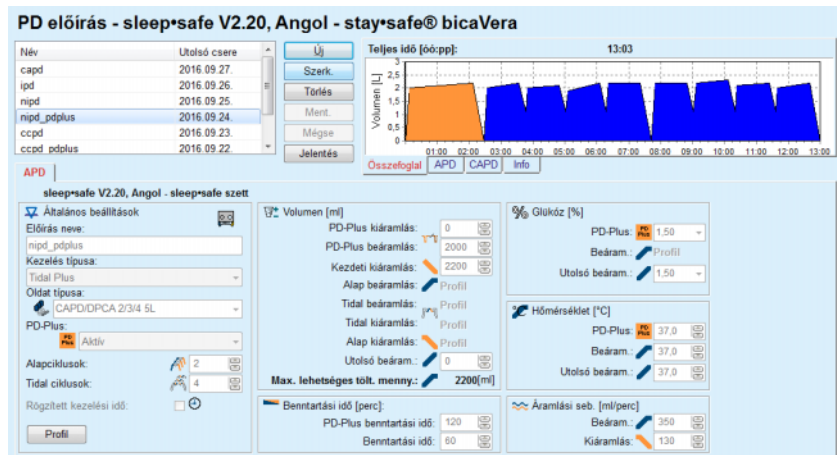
PD előírás - sleep•safe V2.20, Angol - stay•safe® bicaVera

| Név | Utolsó csere |
|---|---|
| capd | 2016.09.27. |
| ipd | 2016.09.26. |
| nipd | 2016.09.25. |
| nipd_pdplus | 2016.09.24. |
| ccpd | 2016.09.23. |
| ccpd_pdplus | 2016.09.22. |

Új
Szerk.
Törlés
Ment.
Mégse
Jelentés

Teljes idő [óó:pp]: 13:03

Volumen [L]
3
2,5
2
1,5
1
0,5
0
01:00 02:00 03:00 04:00 05:00 06:00 07:00 08:00 09:00 10:00 11:00 12:00 13:00

Összefoglal APD CAPD Info

APD

sleep•safe V2.20, Angol - sleep•safe szett

Általános beállítások
Előírás neve:
nipd_pdplus
Kezelés típusa:
Tidal Plus
Oldat típusa:
CAPD/DPCA 2/3/4 5L
PD-Plus:
Aktív
Alapciklusok: 2
Tidal ciklusok: 4
Rögzített kezelési idő:
Profil

Volumen [ml]
PD-Plus kiáramlás: 0
PD-Plus beáramlás: 2000
Kezdeti kiáramlás: 2200
Alap beáramlás: Profil
Tidal beáramlás: Profil
Tidal kiáramlás: Profil
Alap kiáramlás: Profil
Utolsó beáram.: 0
Max. lehetséges tölt. menny.: 2200[ml]

Glükóz [%]
PD-Plus: 1,50
Beáram.: Profil
Utolsó beáram.: 1,50

Hőmérséklet [°C]
PD-Plus: 37,0
Beáram.: 37,0
Utolsó beáram.: 37,0

Benntartási idő [perc]:
PD-Plus benntartási idő: 120
Benntartási idő: 60

Áramlási seb. [ml/perc]
Beáram.: 350
Kiáramlás: 130